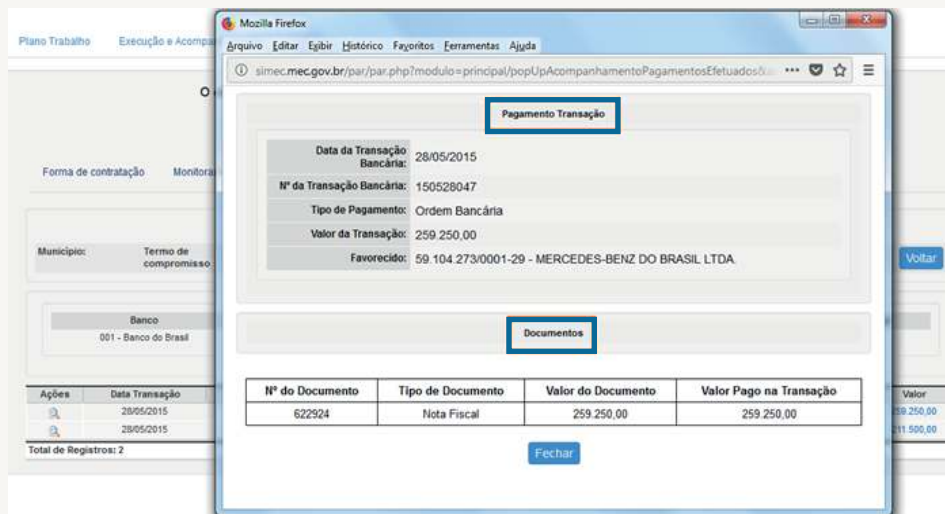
Plano Trabalho Execução e Acompa

Mozilla Firefox

Arquivo Editar Exibir Histórico Favoritos Ferramentas Ajuda

simec.mec.gov.br/par/par.php?modulo=principal/popUpAcompanhamentoPagamentosEfetuados&

O

Forma de contratação Monitora

Município: Termo de compromisso

Voltar

Banco
001 - Banco do Brasil

| Ações | Data Transação |
|---|---|
| | 28/05/2015 |
| | 28/05/2015 |

Total de Registros: 2

Valor
259.250,00
211.500,00

Pagamento Transação

| | |
|---|---|
| Data da Transação Bancária: | 28/05/2015 |
| Nº da Transação Bancária: | 150528047 |
| Tipo de Pagamento: | Ordem Bancária |
| Valor da Transação: | 259.250,00 |
| Favorecido: | 59.104.273/0001-29 - MERCEDES-BENZ DO BRASIL LTDA. |

Documentos

| Nº do Documento | Tipo de Documento | Valor do Documento | Valor Pago na Transação |
|---|---|---|---|
| 622924 | Nota Fiscal | 259.250,00 | 259.250,00 |

Fechar